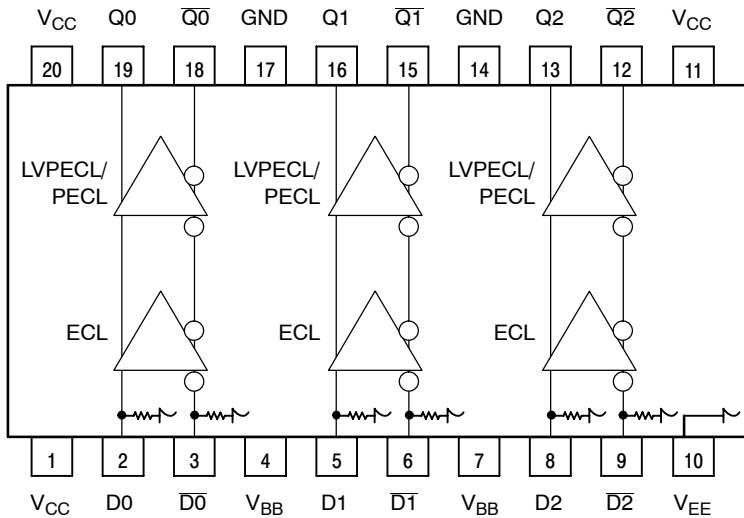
$V_{CC}$ Q0 $\overline{Q0}$ GND Q1 $\overline{Q1}$ GND Q2 $\overline{Q2}$ $V_{CC}$

20 19 18 17 16 15 14 13 12 11

LVPECL/ PECL

LVPECL/ PECL

LVPECL/ PECL

ECL

ECL

ECL

1 2 3 4 5 6 7 8 9 10

$V_{CC}$ D0 $\overline{D0}$ $V_{BB}$ D1 $\overline{D1}$ $V_{BB}$ D2 $\overline{D2}$ $V_{EE}$